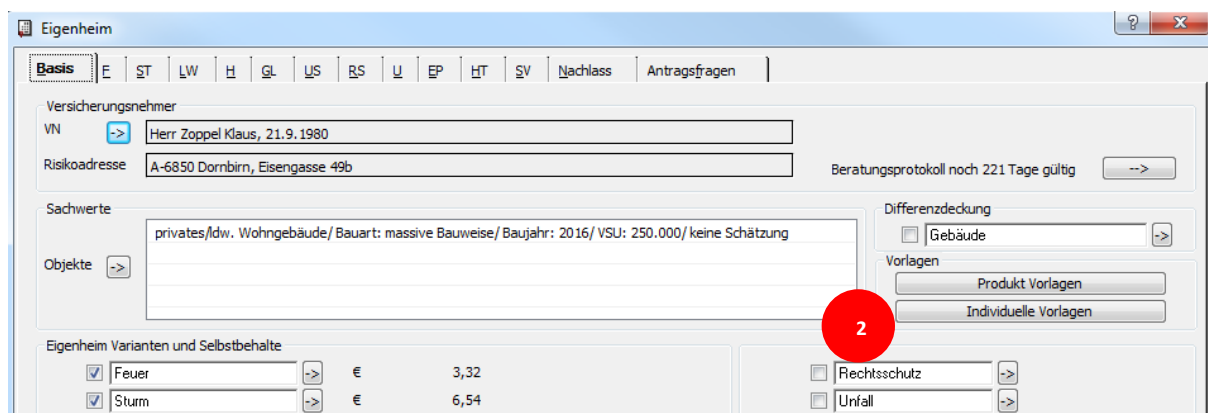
Eigenheim

?

x

Basis | F | ST | LW | H | GL | US | RS | U | EP | HT | SV | Nachlass | Antragsfragen

Versicherungsnehmer

VN ->

Herr Zoppel Klaus, 21.9.1980

Risikoadresse

A-6850 Dornbirn, Eisengasse 49b

Beratungsprotokoll noch 221 Tage gültig

-->

Sachwerte

Objekte ->

privates/ldw. Wohngebäude/ Bauart: massive Bauweise/ Baujahr: 2016/ VSU: 250.000/ keine Schätzung

Differenzdeckung

Gebäude ->

Vorlagen

Produkt Vorlagen

Individuelle Vorlagen

2

Eigenheim Varianten und Selbstbehalte

Feuer -> € 3,32

Sturm -> € 6,54

Rechtsschutz ->

Unfall ->